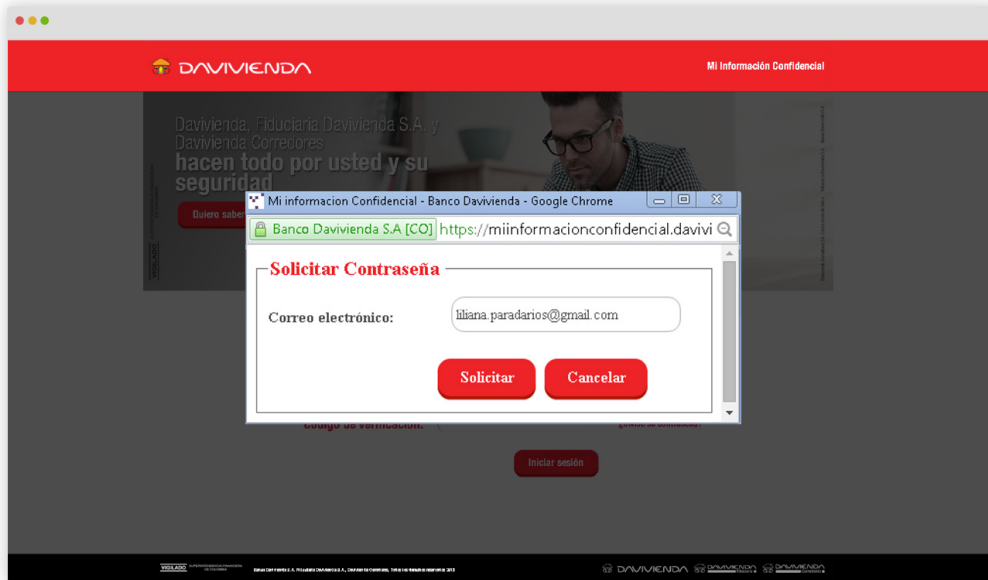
DAVIVIENDA

Mi Información Confidencial

Davivienda, Fiduciaria Davivienda S.A. y Davivienda Corredores
hacen todo por usted y su seguridad

Quiero saber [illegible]

Mi informacion Confidencial - Banco Davivienda - Google Chrome

Banco Davivienda S.A [CO] https://miinformacionconfidencial.davivi

Solicitar Contraseña

Correo electrónico: liliana.paradarios@gmail.com

Solicitar Cancelar

Código de verificación:

¿Olvidó su contraseña?

Iniciar sesión

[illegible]

DAVIVIENDA DAVIVIENDA DAVIVIENDA